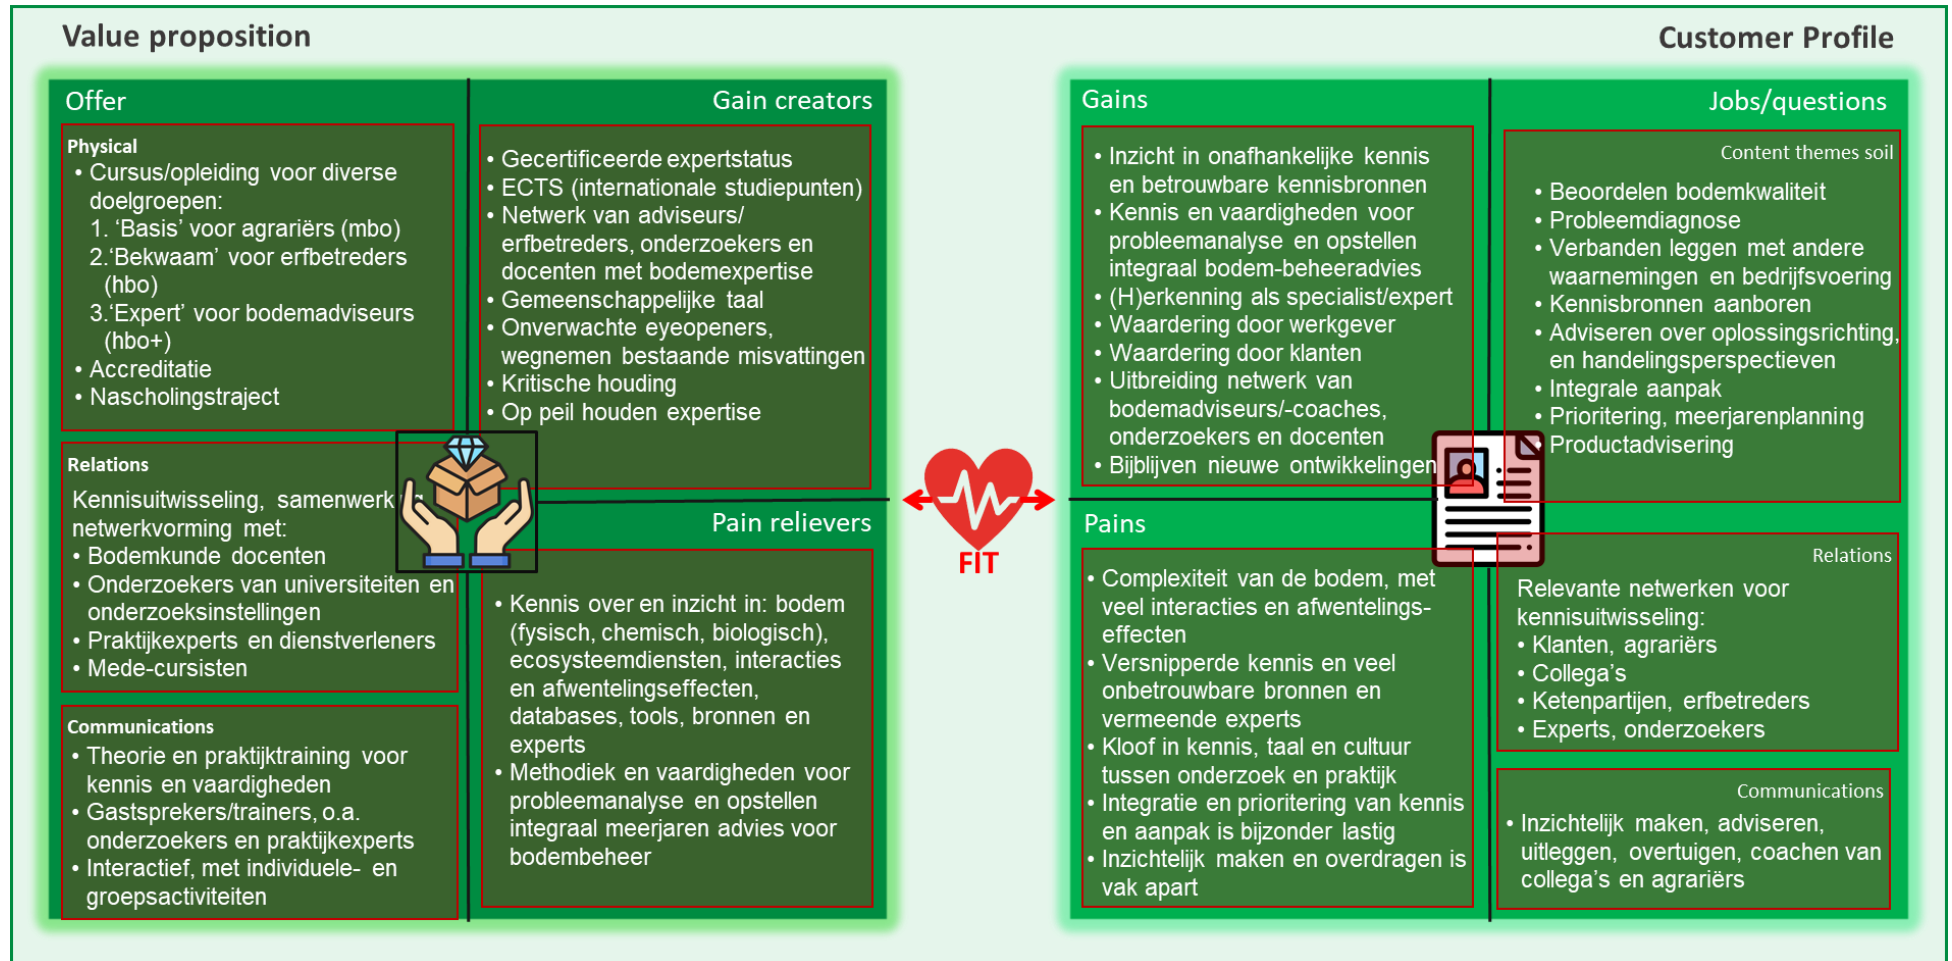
Value proposition

Customer Profile

Offer

Physical
• Cursus/opleiding voor diverse doelgroepen:
1. 'Basis' voor agrariërs (mbo)
2.'Bekwaam' voor erfbetreders (hbo)
3.'Expert' voor bodemadviseurs (hbo+)
• Accreditatie
• Nascholingstraject

Relations
Kennisuitwisseling, samenwerk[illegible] netwerkvorming met:
• Bodemkunde docenten
• Onderzoekers van universiteiten en onderzoeksinstellingen
• Praktijkexperts en dienstverleners
• Mede-cursisten

Communications
• Theorie en praktijktraining voor kennis en vaardigheden
• Gastsprekers/trainers, o.a. onderzoekers en praktijkexperts
• Interactief, met individuele- en groepsactiviteiten

Gain creators
• Gecertificeerde expertstatus
• ECTS (internationale studiepunten)
• Netwerk van adviseurs/ erfbetreders, onderzoekers en docenten met bodemexpertise
• Gemeenschappelijke taal
• Onverwachte eyeopeners, wegnemen bestaande misvattingen
• Kritische houding
• Op peil houden expertise

Pain relievers
• Kennis over en inzicht in: bodem (fysisch, chemisch, biologisch), ecosysteemdiensten, interacties en afwentelingseffecten, databases, tools, bronnen en experts
• Methodiek en vaardigheden voor probleemanalyse en opstellen integraal meerjaren advies voor bodembeheer

FIT

Gains
• Inzicht in onafhankelijke kennis en betrouwbare kennisbronnen
• Kennis en vaardigheden voor probleemanalyse en opstellen integraal bodem-beheeradvies
• (H)erkenning als specialist/expert
• Waardering door werkgever
• Waardering door klanten
• Uitbreiding netwerk van bodemadviseurs/-coaches, onderzoekers en docenten
• Bijblijven nieuwe ontwikkelingen

Pains
• Complexiteit van de bodem, met veel interacties en afwentelings-effecten
• Versnipperde kennis en veel onbetrouwbare bronnen en vermeende experts
• Kloof in kennis, taal en cultuur tussen onderzoek en praktijk
• Integratie en prioritering van kennis en aanpak is bijzonder lastig
• Inzichtelijk maken en overdragen is vak apart

Jobs/questions

Content themes soil
• Beoordelen bodemkwaliteit
• Probleemdiagnose
• Verbanden leggen met andere waarnemingen en bedrijfsvoering
• Kennisbronnen aanboren
• Adviseren over oplossingsrichting, en handelingsperspectieven
• Integrale aanpak
• Prioritering, meerjarenplanning
• Productadvisering

Relations
Relevante netwerken voor kennisuitwisseling:
• Klanten, agrariërs
• Collega's
• Ketenpartijen, erfbetreders
• Experts, onderzoekers

Communications
• Inzichtelijk maken, adviseren, uitleggen, overtuigen, coachen van collega's en agrariërs